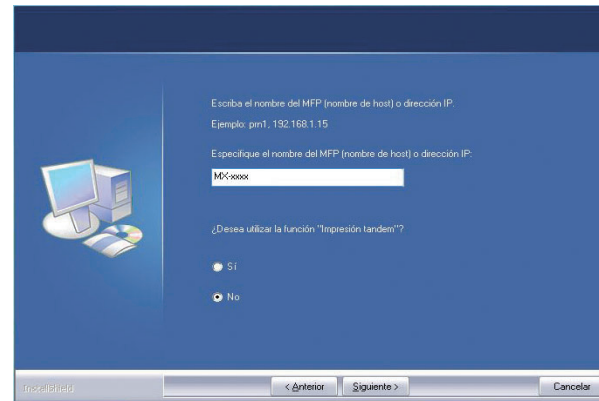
Escriba el nombre del MFP (nombre de host) o dirección IP.

Ejemplo: prn1, 192.168.1.15

Especifique el nombre del MFP (nombre de host) o dirección IP:

MX-xxxx

¿Desea utilizar la función "Impresión tandem"?

Sí

No

InstallShield

< Anterior

Siguiente >

Cancelar